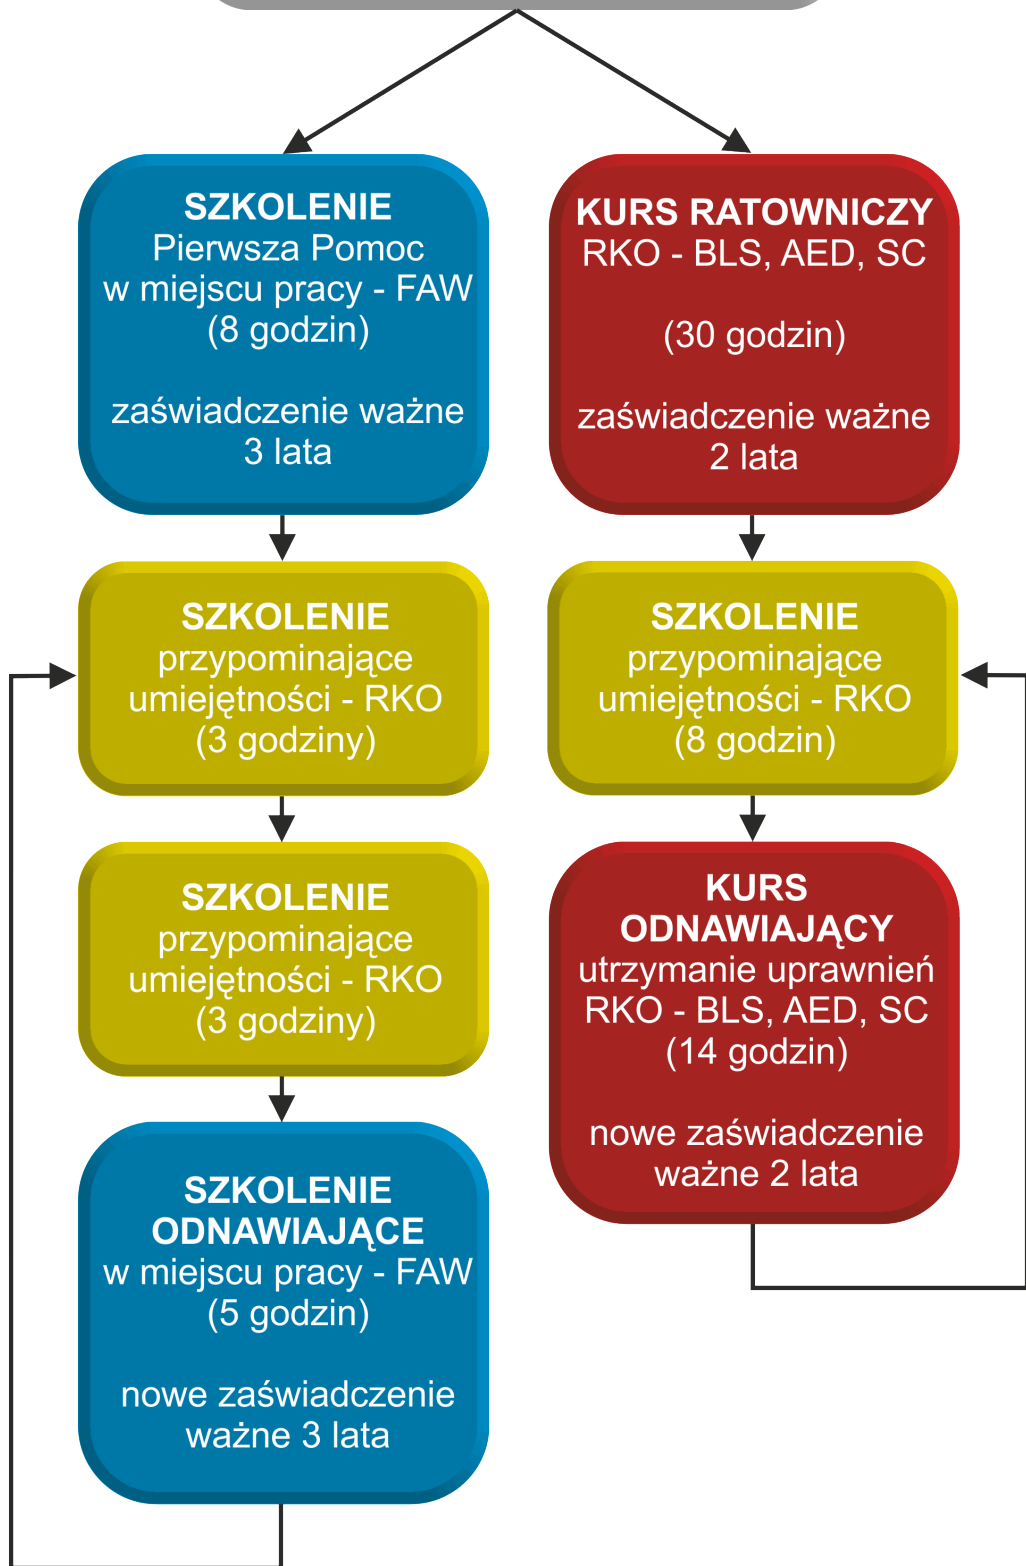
SZKOLENIE
Pierwsza Pomoc
w miejscu pracy - FAW
(8 godzin)

zaświadczenie ważne
3 lata

KURS RATOWNICZY
RKO - BLS, AED, SC

(30 godzin)

zaświadczenie ważne
2 lata

SZKOLENIE
przypominające
umiejętności - RKO
(3 godziny)

SZKOLENIE
przypominające
umiejętności - RKO
(8 godzin)

SZKOLENIE
przypominające
umiejętności - RKO
(3 godziny)

KURS
ODNAWIAJĄCY
utrzymanie uprawnień
RKO - BLS, AED, SC
(14 godzin)

nowe zaświadczenie
ważne 2 lata

SZKOLENIE
ODNAWIAJĄCE
w miejscu pracy - FAW
(5 godzin)

nowe zaświadczenie
ważne 3 lata